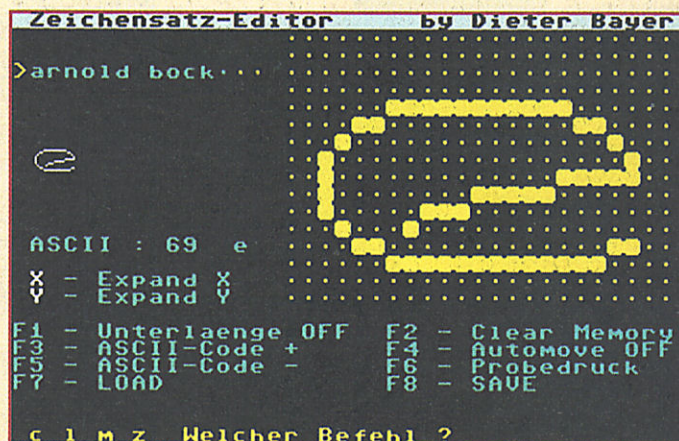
Zeichensatz-Editor by Dieter Bayer

>arnold bock···

ASCII : 69 e

X - Expand X
Y - Expand Y

F1 - Unterlaenge OFF
F3 - ASCII-Code +
F5 - ASCII-Code -
F7 - LOAD

F2 - Clear Memory
F4 - Automove OFF
F6 - Probedruck
F8 - SAVE

c l m z Welcher Befehl ?